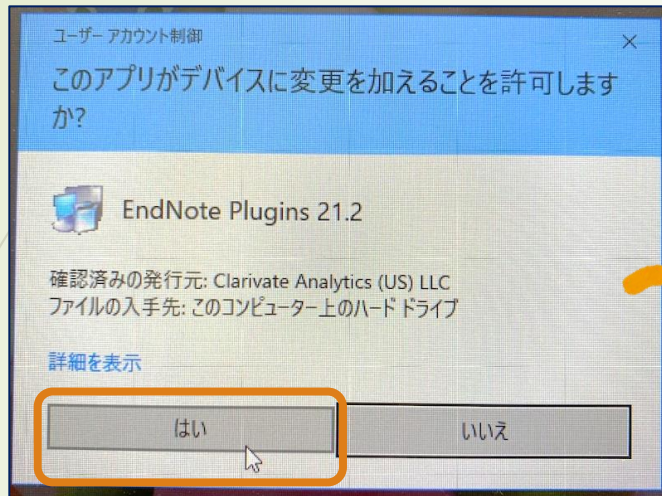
ユーザー アカウント制御

×

このアプリがデバイスに変更を加えることを許可しますか?

EndNote Plugins 21.2

確認済みの発行元: Clarivate Analytics (US) LLC
ファイルの入手先: このコンピューター上のハード ドライブ

詳細を表示

はい

いいえ